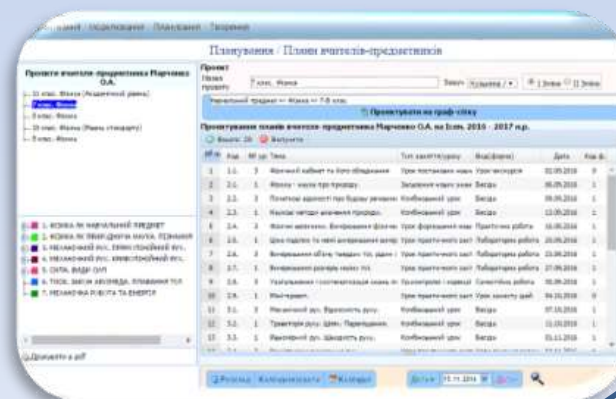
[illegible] Планування · Тестування

Планування · Плани вчителів-предметників

Проекти вчителя-предметника Марченко О.А.

11 клас. Фізика (Академічний рівень)
7 клас. Фізика
8 клас. Фізика
10 клас. Фізика (Рівень стандарту)
9 клас. Фізика

Проект
Назва проекту: 7 клас. Фізика
Навчальний предмет => Фізика => 7-й клас

Проектувати на граф-сітку

Проектування планів вчителя-предметника Марченко О.А. на 1-ий. 2016 - 2017 н.р.

Додати: 28 Вилучити

| № п/п | Код | № ур. | Тема | Тип заняття/уроку | Вид(форма) | Дата | Кіл. |
|---|---|---|---|---|---|---|---|
| 1 | 1.1 | 1 | Фізичний кабінет та його обладнання | Урок постановки нових | Урок-екскурсія | 02.09.2016 | 1 |
| 2 | 2.1 | 1 | Фізика - наука про природу | Засвоєння нових знань | Бесіда | 06.09.2016 | 1 |
| 3 | 2.2 | 2 | Поняття про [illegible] | Комбінований урок | Бесіда | 09.09.2016 | 1 |
| 4 | 2.3 | 1 | Наукові методи вивчення природи | Комбінований урок | Бесіда | 13.09.2016 | 1 |
| 5 | 2.4 | 1 | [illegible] | Урок формування вмінь | Практична робота | 16.09.2016 | 1 |
| 6 | 2.5 | 1 | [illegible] | Урок практичного заст | Лабораторна робота | 20.09.2016 | 1 |
| 7 | 2.6 | 1 | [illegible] | Урок практичного заст | Лабораторна робота | 23.09.2016 | 1 |
| 8 | 2.7 | 1 | Визначення розмірів малих тіл | Урок практичного заст | Лабораторна робота | 27.09.2016 | 1 |
| 9 | 2.8 | 1 | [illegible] | Урок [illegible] | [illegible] | 30.09.2016 | 1 |
| 10 | 2.9 | 1 | Мікросвіт. | Урок практичного заст | Урок захисту ідей | 04.10.2016 | 1 |
| 11 | 3.1 | 1 | Механічний рух. Відносність руху | Комбінований урок | Бесіда | 07.10.2016 | 1 |
| 12 | 3.2 | 1 | Траєкторія руху. Шлях. Переміщення | Комбінований урок | Бесіда | 11.10.2016 | 1 |
| 13 | 3.3 | 1 | Рівномірний рух. Швидкість руху | Комбінований урок | Бесіда | 01.11.2016 | 1 |

1. ФІЗИКА ЯК НАВЧАЛЬНИЙ ПРЕДМЕТ
2. ФІЗИКА ЯК ПРИРОДНИЧА НАУКА. ПІЗНАННЯ
3. МЕХАНІЧНИЙ РУХ. ПРЯМОЛІНІЙНИЙ РУХ
4. МЕХАНІЧНИЙ РУХ. КРИВОЛІНІЙНИЙ РУХ
5. СИЛА. ВИДИ СИЛ
6. ТИСК. ЗАКОН АРХІМЕДА. ПЛАВАННЯ ТІЛ
7. МЕХАНІЧНА РОБОТА ТА ЕНЕРГІЯ

Друкувати в pdf

Розклад Календарний Журнал
Дата: 15.11.2016